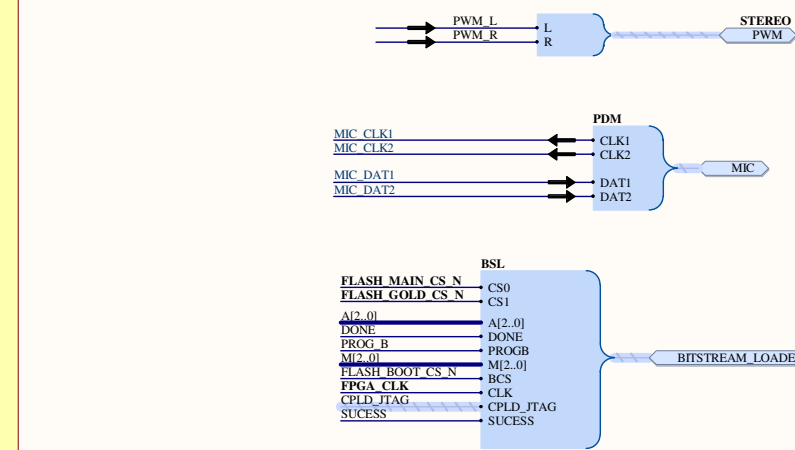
PWM_L
PWM_R
L
R
STEREO
PWM

PDM
MIC_CLK1
MIC_CLK2
CLK1
CLK2
MIC_DAT1
MIC_DAT2
DAT1
DAT2
MIC

BSL
FLASH_MAIN_CS_N
FLASH_GOLD_CS_N
CS0
CS1
A[2..0]
DONE
PROG_B
M[2..0]
FLASH_BOOT_CS_N
FPGA_CLK
CPLD_JTAG
SUCESS
A[2..0]
DONE
PROGB
M[2..0]
BCS
CLK
CPLD_JTAG
SUCESS
BITSTREAM_LOADE